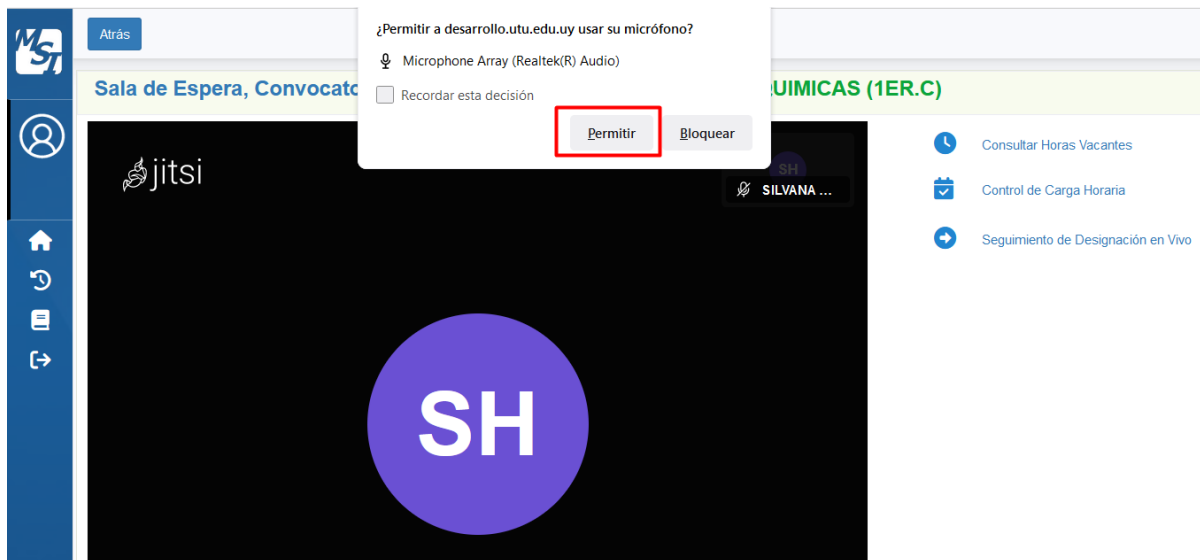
Atrás

¿Permitir a desarrollo.utu.edu.uy usar su micrófono?

Microphone Array (Realtek(R) Audio)

Recordar esta decisión

Permitir

Bloquear

Sala de Espera, Convocato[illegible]UIMICAS (1ER.C)

jitsi

SH

SILVANA ...

SH

Consultar Horas Vacantes

Control de Carga Horaria

Seguimiento de Designación en Vivo